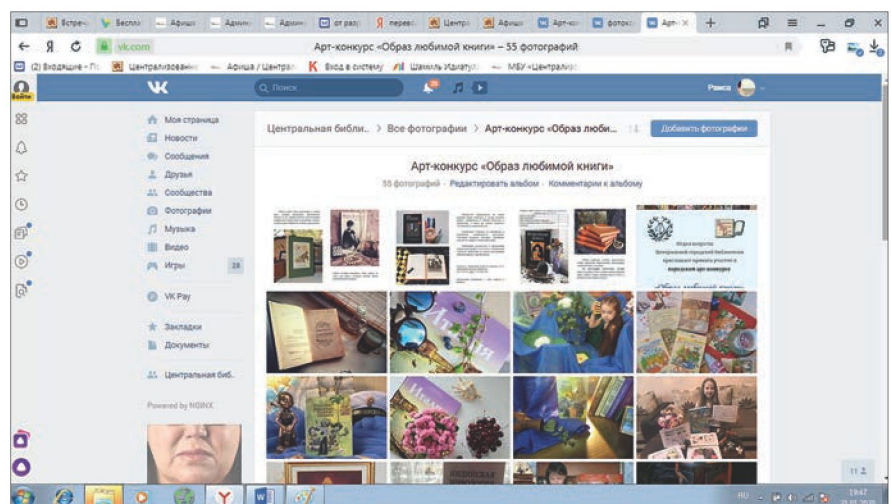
Встреч Беспл Афиш Админ Админ от разр перевс Центр Афиш Арт-ко фотогр Арт-

Я vk.com Арт-конкурс «Образ любимой книги» – 55 фотографий

(2) Входящие – Гл Централизованн Афиша / Центра Вход в систему Шамиль Идиатул МБУ «Централизо

Войти

Поиск Раиса

Моя страница
Новости
Сообщения
Друзья
Сообщества
Фотографии
Музыка
Видео
Игры 28

VK Pay

Закладки
Документы

Центральная биб.

Powered by NGINX

Центральная библи... > Все фотографии > Арт-конкурс «Образ любим...

Добавить фотографии

Арт-конкурс «Образ любимой книги»

55 фотографий · Редактировать альбом · Комментарии к альбому

Образ любимой книги

RU 19:47